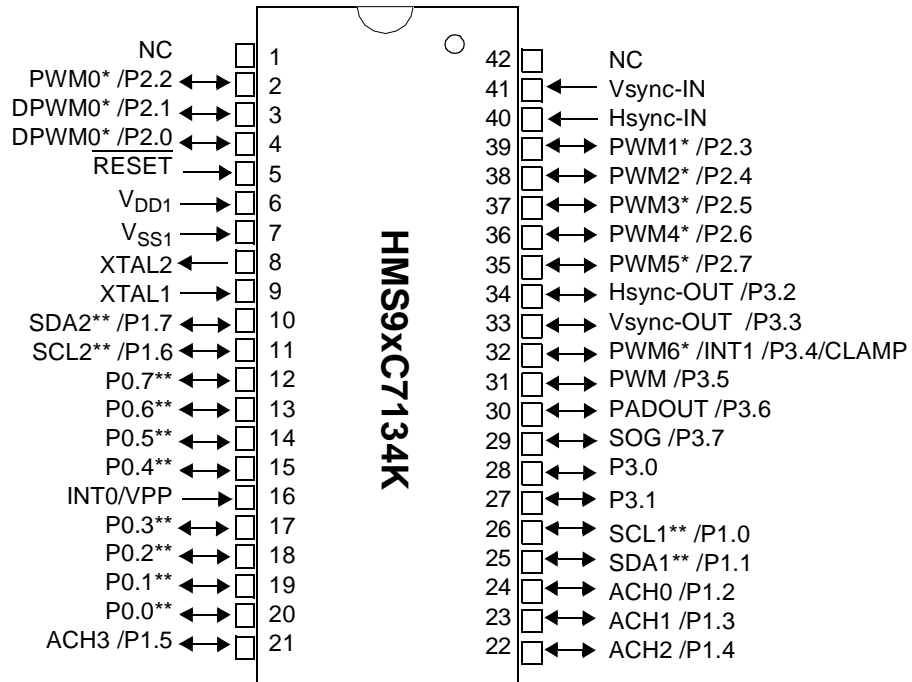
NC 1
PWM0* /P2.2 2
DPWM0* /P2.1 3
DPWM0* /P2.0 4
$\overline{RESET}$ 5
$V_{DD1}$ 6
$V_{SS1}$ 7
XTAL2 8
XTAL1 9
SDA2** /P1.7 10
SCL2** /P1.6 11
P0.7** 12
P0.6** 13
P0.5** 14
P0.4** 15
INT0/VPP 16
P0.3** 17
P0.2** 18
P0.1** 19
P0.0** 20
ACH3 /P1.5 21

HMS9xC7134K

42 NC
41 Vsync-IN
40 Hsync-IN
39 PWM1* /P2.3
38 PWM2* /P2.4
37 PWM3* /P2.5
36 PWM4* /P2.6
35 PWM5* /P2.7
34 Hsync-OUT /P3.2
33 Vsync-OUT /P3.3
32 PWM6* /INT1 /P3.4/CLAMP
31 PWM /P3.5
30 PADOUT /P3.6
29 SOG /P3.7
28 P3.0
27 P3.1
26 SCL1** /P1.0
25 SDA1** /P1.1
24 ACH0 /P1.2
23 ACH1 /P1.3
22 ACH2 /P1.4